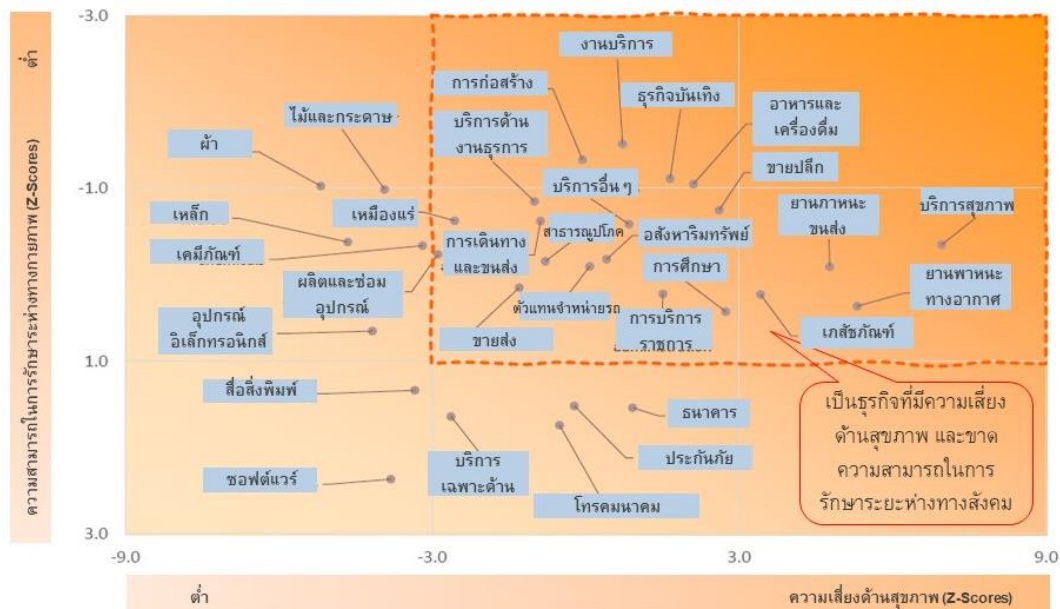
ต่ำ

ความสามารถในการรักษาระห่างทางกายภาพ (Z-Scores)

-3.0

-1.0

1.0

3.0

งานบริการ

การก่อสร้าง

ธุรกิจบันเทิง

อาหารและเครื่องดื่ม

ไม้และกระดาษ

ผ้า

บริการด้านงานธุรการ

ขายปลีก

บริการอื่น ๆ

เหล็ก

เหมืองแร่

ยานภาหนะขนส่ง

บริการสุขภาพ

สาธารณูปโภค

อสังหาริมทรัพย์

เคมีภัณฑ์

การเดินทางและขนส่ง

ผลิตและซ่อมอุปกรณ์

การศึกษา

ยานพาหนะทางอากาศ

ตัวแทนจำหน่ายรถ

อุปกรณ์อิเล็กทรอนิกส์

การบริการราชการ

เภสัชภัณฑ์

ขายส่ง

สื่อสิ่งพิมพ์

ธนาคาร

เป็นธุรกิจที่มีความเสี่ยงด้านสุขภาพ และขาดความสามารถในการรักษาระยะห่างทางสังคม

ประกันภัย

บริการเฉพาะด้าน

ซอฟต์แวร์

โทรคมนาคม

-9.0

-3.0

3.0

9.0

ต่ำ

ความเสี่ยงด้านสุขภาพ (Z-Scores)